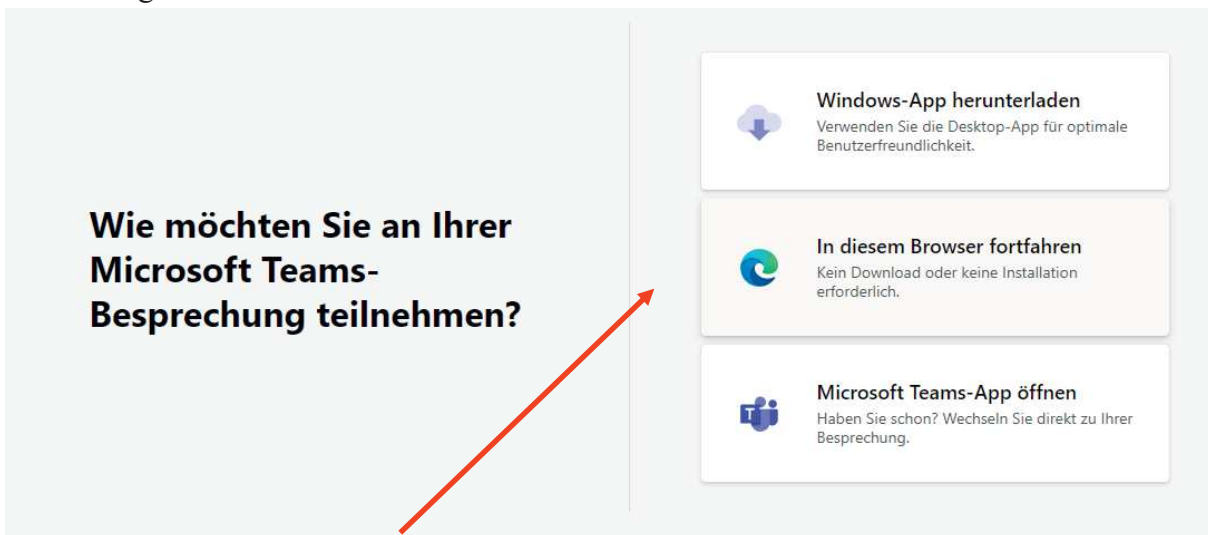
Wie möchten Sie an Ihrer Microsoft Teams-Besprechung teilnehmen?

Windows-App herunterladen
Verwenden Sie die Desktop-App für optimale Benutzerfreundlichkeit.

In diesem Browser fortfahren
Kein Download oder keine Installation erforderlich.

Microsoft Teams-App öffnen
Haben Sie schon? Wechseln Sie direkt zu Ihrer Besprechung.